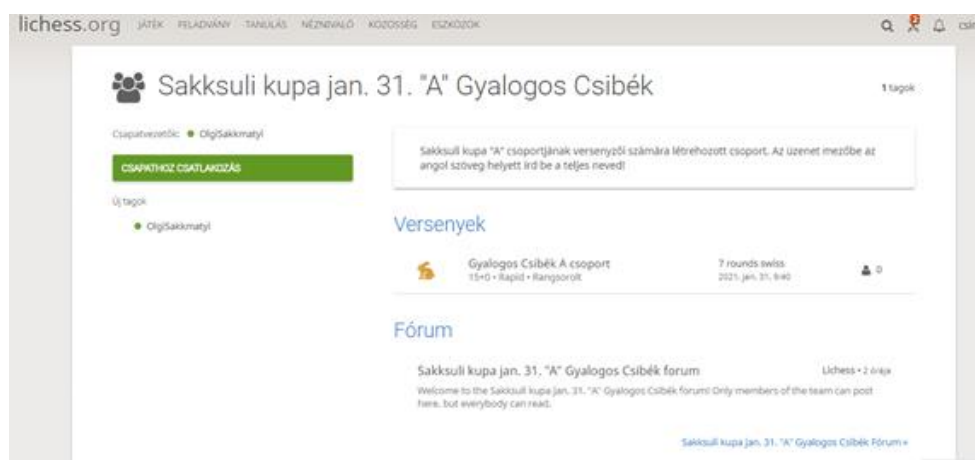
lichess.org JÁTÉK FELADVÁNY TANULÁS NÉZNIVALÓ KÖZÖSSÉG ESZKÖZÖK

Sakksuli kupa jan. 31. "A" Gyalogos Csibék

1 tagok

Csapatvezetők: OlgiSakkmatyi

CSAPATHOZ CSATLAKOZÁS

Új tagok

OlgiSakkmatyi

Sakksuli kupa "A" csoportjának versenyzői számára létrehozott csoport. Az üzenet mezőbe az angol szöveg helyett írd be a teljes neved!

Versenyek

Gyalogos Csibék A csoport
15+0 • Rapid • Rangsorolt

7 rounds swiss
2021. jan. 31. 9:40

0

Fórum

Sakksuli kupa jan. 31. "A" Gyalogos Csibék forum

Lichess • 2 órája

Welcome to the Sakksuli kupa jan. 31. "A" Gyalogos Csibék forum! Only members of the team can post here, but everybody can read.

Sakksuli kupa jan. 31. "A" Gyalogos Csibék Fórum »